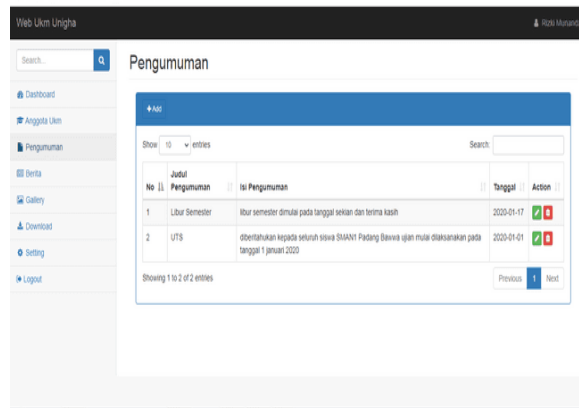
Web Ukm Unigha

Rizki Munandi

Search...

Dashboard

Anggota Ukm

Pengumuman

Berita

Gallery

Download

Setting

Logout

Pengumuman

+Add

Show 10 entries

Search:

| No | Judul Pengumuman | Isi Pengumuman | Tanggal | Action |
|---|---|---|---|---|
| 1 | Libur Semester | libur semester dimulai pada tanggal sekian dan terima kasih | 2020-01-17 | |
| 2 | UTS | diberitahukan kepada seluruh siswa SMAN1 Padang Bawwa ujian mulai dilaksanakan pada tanggal 1 januari 2020 | 2020-01-01 | |

Showing 1 to 2 of 2 entries

Previous 1 Next